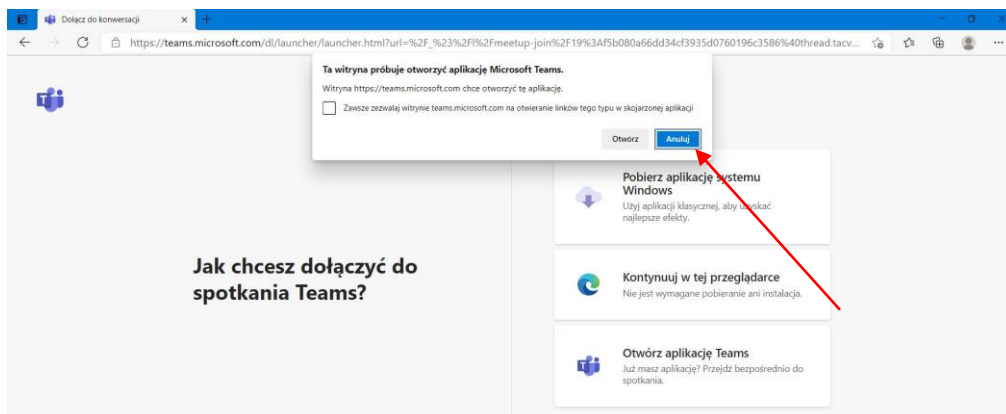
Dołącz do konwersacji

https://teams.microsoft.com/dl/launcher/launcher.html?url=%2F_%23%2Fl%2Fmeetup-join%2F19%3Af5b080a66dd34cf3935d0760196c3586%40thread.tacv...

Ta witryna próbuje otworzyć aplikację Microsoft Teams.

Witryna https://teams.microsoft.com chce otworzyć tę aplikację.

Zawsze zezwalaj witrynie teams.microsoft.com na otwieranie linków tego typu w skojarzonej aplikacji

Otwórz

Anuluj

Pobierz aplikację systemu Windows

Użyj aplikacji klasycznej, aby uzyskać najlepsze efekty.

Jak chcesz dołączyć do spotkania Teams?

Kontynuuj w tej przeglądarce

Nie jest wymagane pobieranie ani instalacja.

Otwórz aplikację Teams

Już masz aplikację? Przejdź bezpośrednio do spotkania.